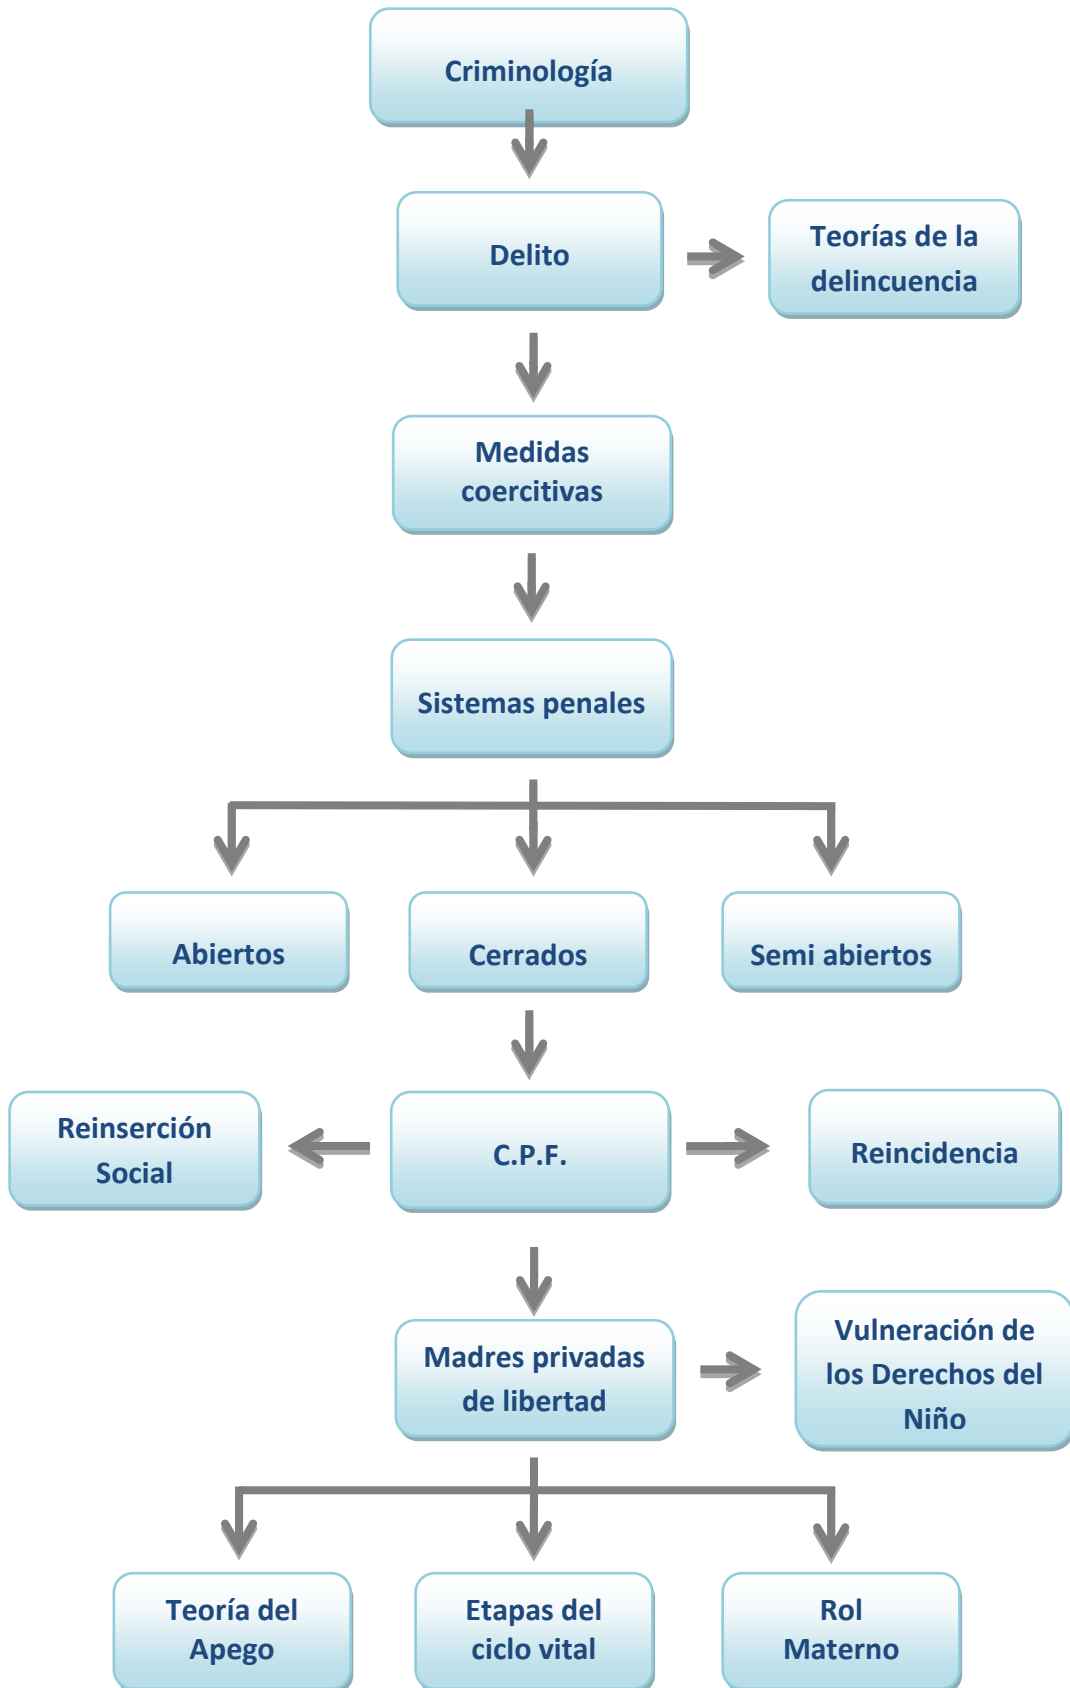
Criminología

Delito

Teorías de la delincuencia

Medidas coercitivas

Sistemas penales

Abiertos

Cerrados

Semi abiertos

Reinserción Social

C.P.F.

Reincidencia

Madres privadas de libertad

Vulneración de los Derechos del Niño

Teoría del Apego

Etapas del ciclo vital

Rol Materno